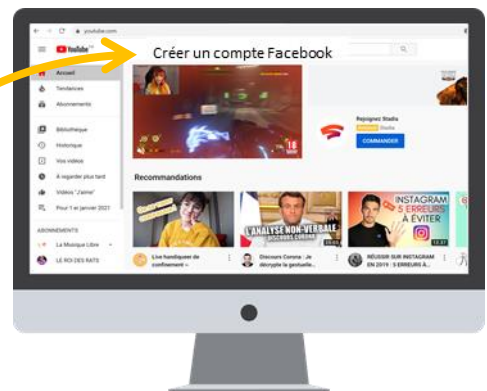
youtube.com

YouTube

Créer un compte Facebook

Accueil

Tendances

Abonnements

Bibliothèque

Historique

Vos vidéos

À regarder plus tard

Vidéos "J'aime"

Pour 1 er janvier 2021

ABONNEMENTS

La Musique Libre

LE ROI DES RATS

Rejoignez Stadia

Stadia

COMMANDER

Recommandations

L'ANALYSE NON-VERBALE

INSTAGRAM 5 ERREURS À ÉVITER

Live handiquest de confinement -

Discours Corona : Je décrypte la gestuelle...

RÉUSSIR SUR INSTAGRAM EN 2019 : 5 ERREURS À...